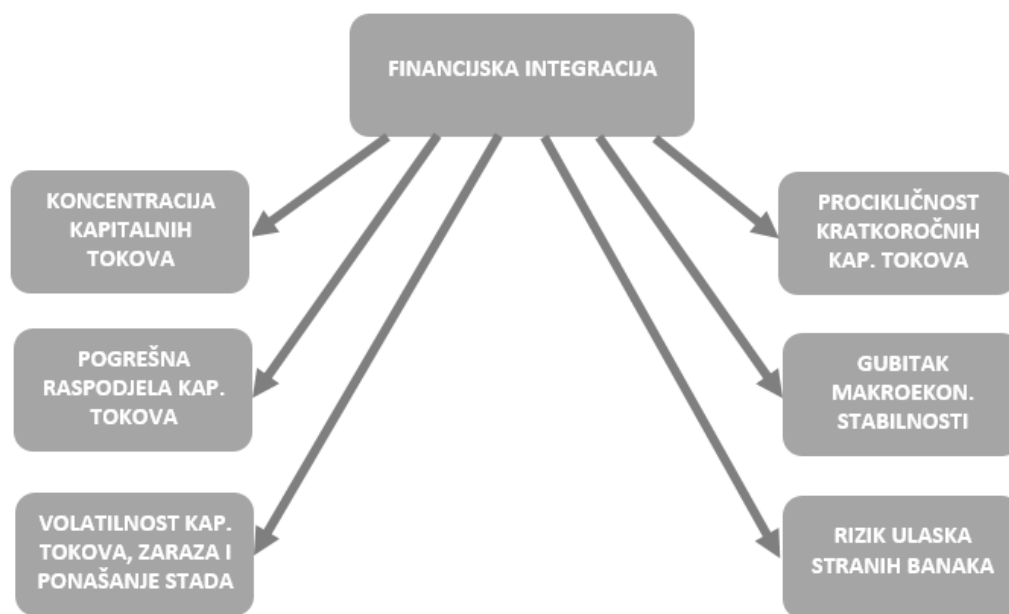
FINANCIJSKA INTEGRACIJA

KONCENTRACIJA KAPITALNIH TOKOVA

POGREŠNA RASPODJELA KAP. TOKOVA

VOLATILNOST KAP. TOKOVA, ZARAZA I PONAŠANJE STADA

PROCIKLIČNOST KRATKOROČNIH KAP. TOKOVA

GUBITAK MAKROEKON. STABILNOSTI

RIZIK ULASKA STRANIH BANAKA